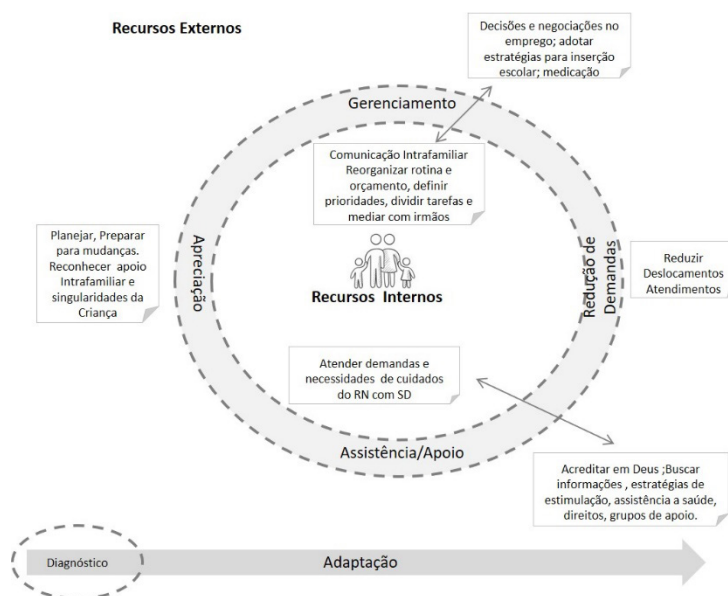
Recursos Externos

Decisões e negociações no emprego; adotar estratégias para inserção escolar; medicação

Gerenciamento

Comunicação Intrafamiliar
Reorganizar rotina e orçamento, definir prioridades, dividir tarefas e mediar com irmãos

Planejar, Preparar para mudanças. Reconhecer apoio Intrafamiliar e singularidades da Criança

Apreciação

Recursos Internos

Redução de Demandas

Reduzir Deslocamentos Atendimentos

Atender demandas e necessidades de cuidados do RN com SD

Assistência/Apoio

Acreditar em Deus ;Buscar informações , estratégias de estimulação, assistência a saúde, direitos, grupos de apoio.

Diagnóstico

Adaptação